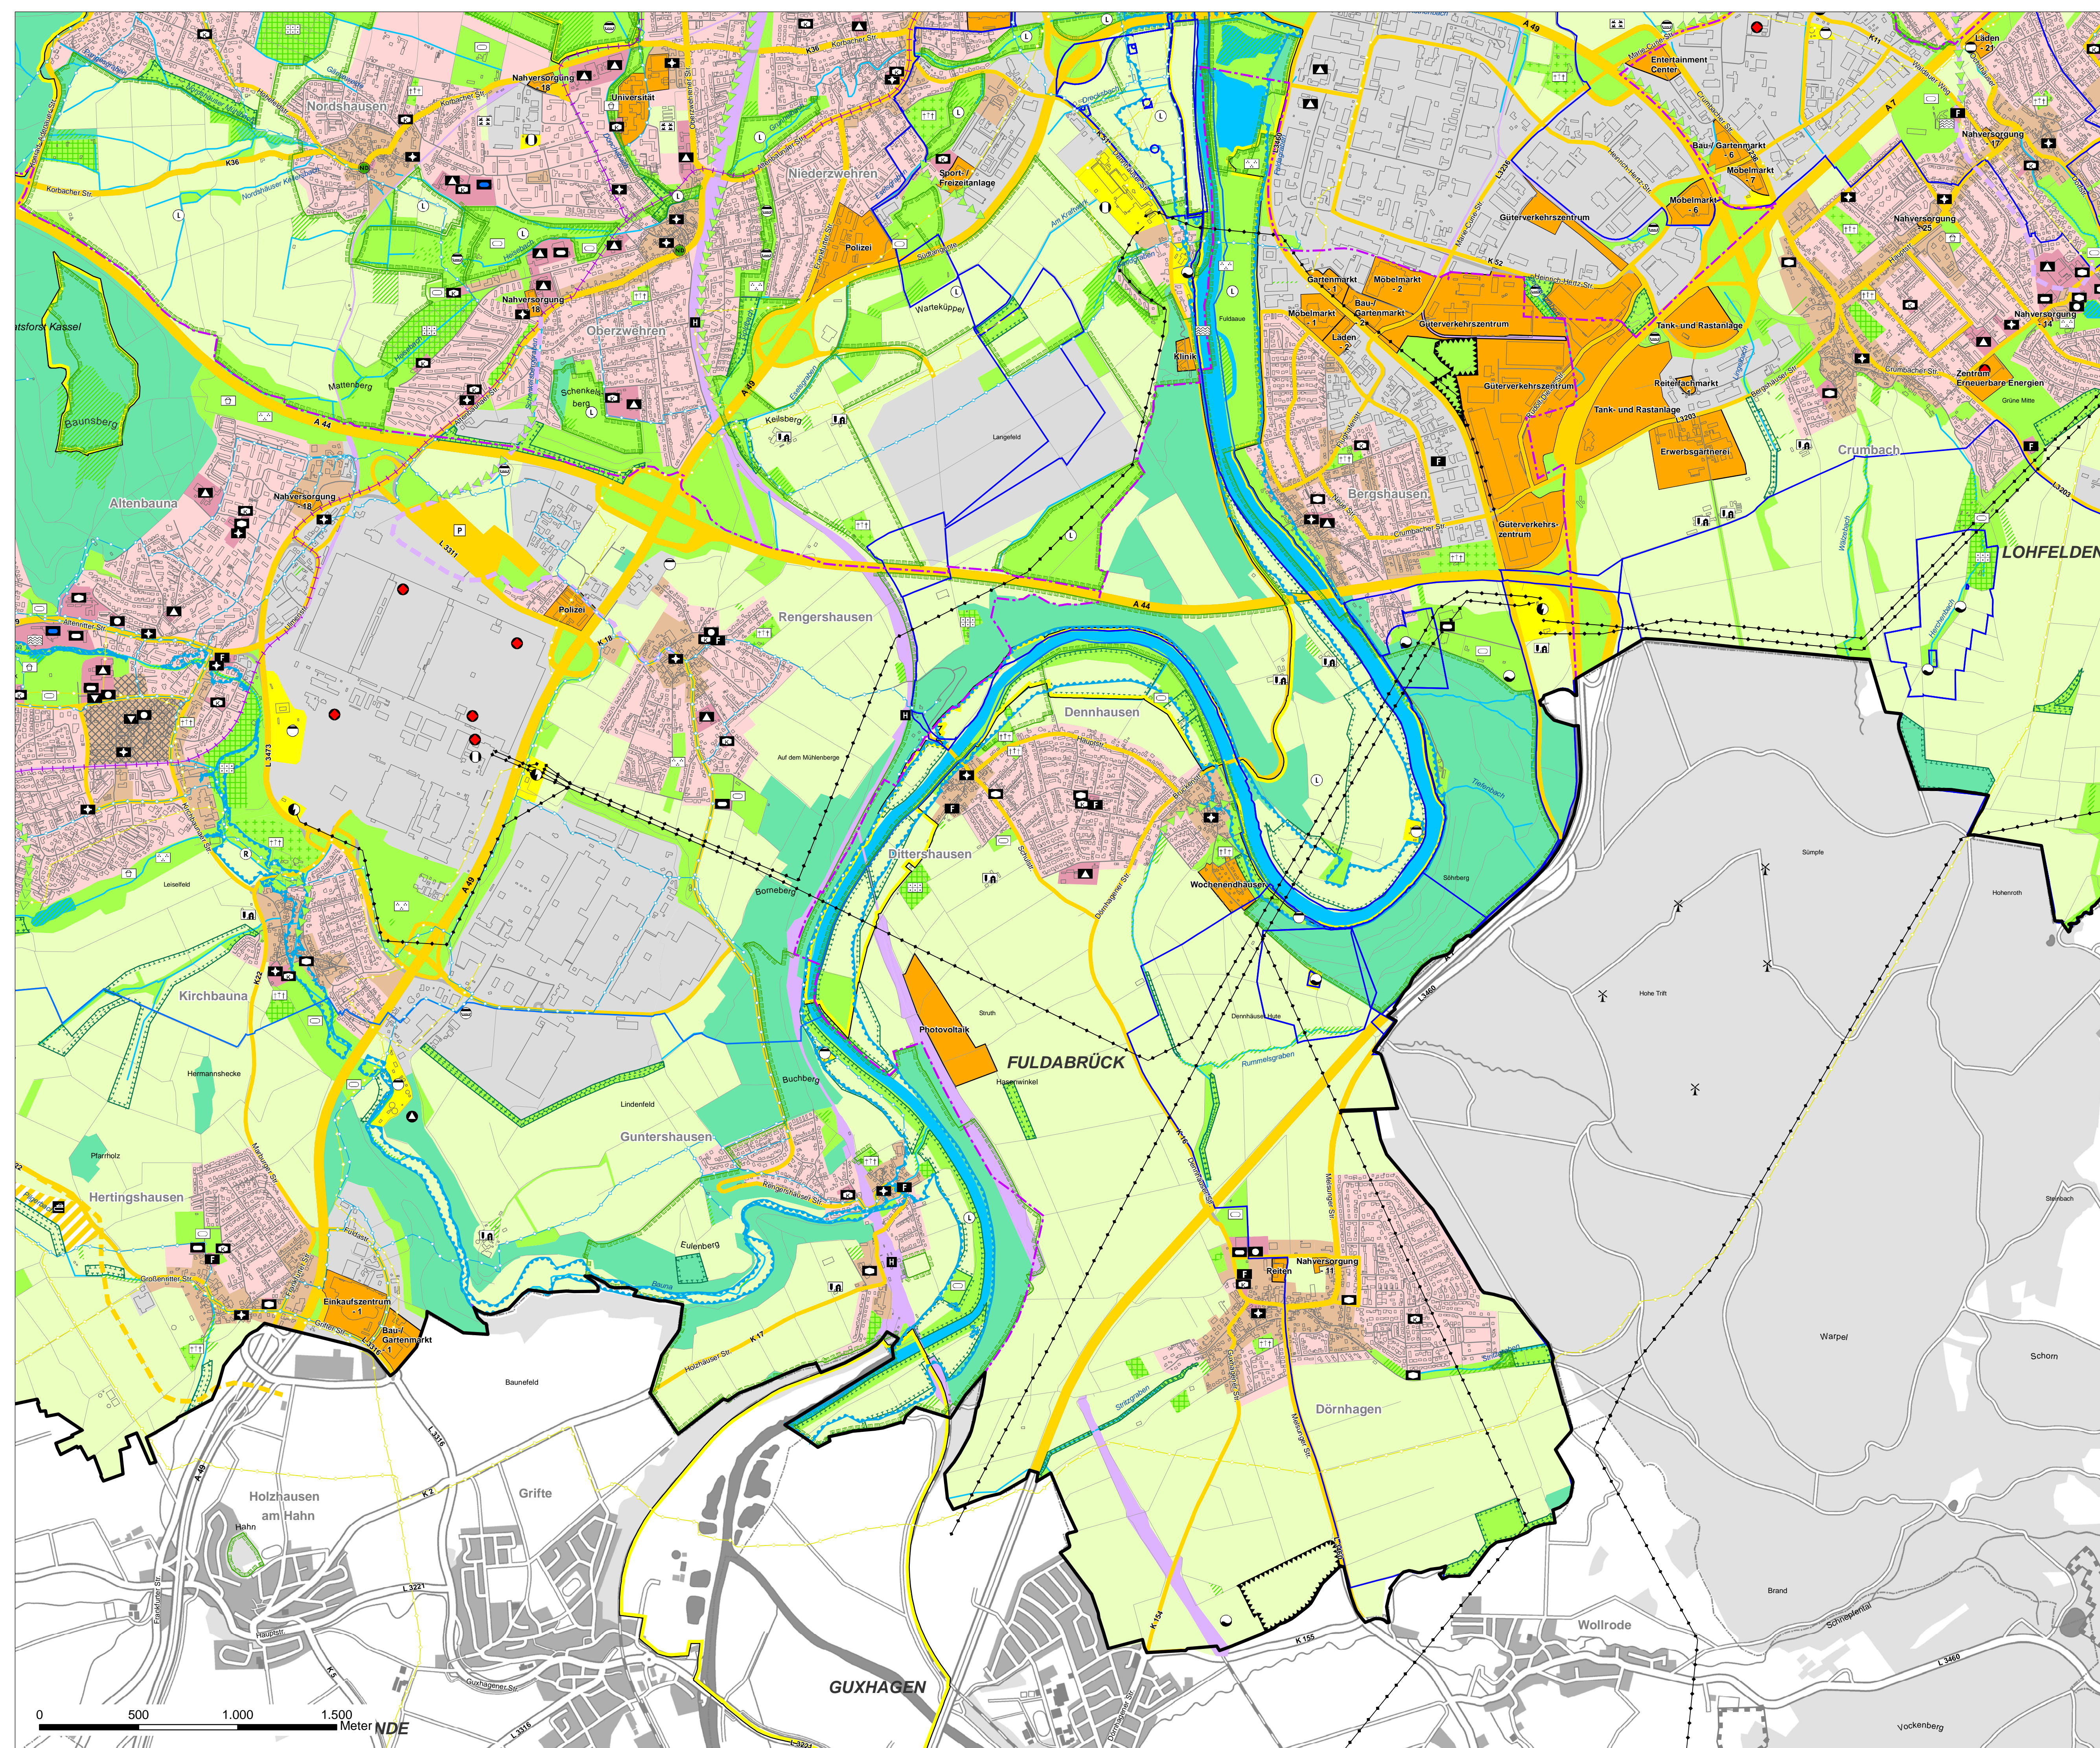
Nordshausen
Nahversorgung 18
Universität
Niederzwehren
Sport-/ Freizeitanlage
Polizei
Wartekuppel
Nahversorgung 18
Oberzwehren
Schenkelsberg
Mattenberg
Baunsberg
A 44
A 49
Keilsberg
Langefeld
Altenbauna
Nahversorgung 18
Polizei
Rengershausen
Auf dem Mühlenberge
Dennhausen
Dittershausen
Wochenendhäuser
Kirchbauna
Leiselfeld
Bornberg
Photovoltaik
FULDABRÜCK
Buchberg
Lindenfeld
Guntershausen
Hermannshecke
Pfarrholz
Hertingshausen
Eulenberg
Einkaufszentrum 1
Bau-/ Gartenmarkt 1
Baunefeld
Holzhausen am Hahn
Hahn
Grifte
GUXHAGEN
Nahversorgung 15
Reiten
Dörnhagen
Wollrode
Entertainment Center
Bau-/ Gartenmarkt 6
Möbelmarkt 7
Möbelmarkt 6
Güterverkehrszentrum
Gartenmarkt 1
Möbelmarkt 2
Bau-/ Gartenmarkt 2
Möbelmarkt 1
Laden
Güterverkehrszentrum
Tank- und Rastanlage
Güterverkehrszentrum
Reitfachmarkt
Tank- und Rastanlage
Erwerbsgärtnerei
Bergshausen
Güterverkehrszentrum
Crumbach
LOHFELDEN
Laden 21
Nahversorgung 17
Nahversorgung 23
Nahversorgung 14
Zentrum Erneuerbare Energien
Grüne Mitte
Klinik
Fuldaaue
Söhrberg
Sümpfe
Hohenroth
Hohe Trift
Warpel
Schorn
Steinbach
Brand
Vockenberg
Struth
Hasenwinkel
Dennhäuser Hute
Rummelsgraben
Tiefenbach
Korbacher Str.
K36
K 52
L 3460
L 3221
L 3316
K 17
K 22
L 3203
Fuldatal
0
500
1.000
1.500
Meter
NDE